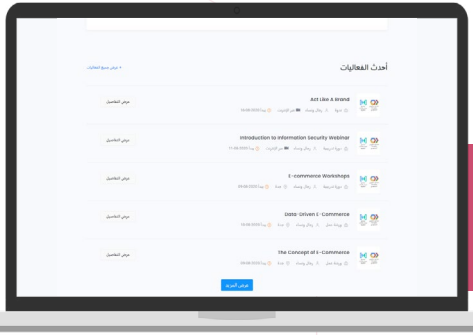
أحدث الفعاليات

عرض جميع الفعاليات

Act Like A Brand
ندوة · رواد ومنشآت · عبر الإنترنت · 16.08.2022

عرض التفاصيل

Introduction to Information Security Webinar
ندوة · رواد ومنشآت · عبر الإنترنت · 11.08.2022

عرض التفاصيل

E-commerce Workshops
ورشة عمل · رواد ومنشآت · جدة · 09.08.2022

عرض التفاصيل

Data-Driven E-Commerce
ورشة عمل · رواد ومنشآت · جدة · 08.08.2022

عرض التفاصيل

The Concept of E-Commerce
ورشة عمل · رواد ومنشآت · جدة · 08.08.2022

عرض التفاصيل

عرض المزيد